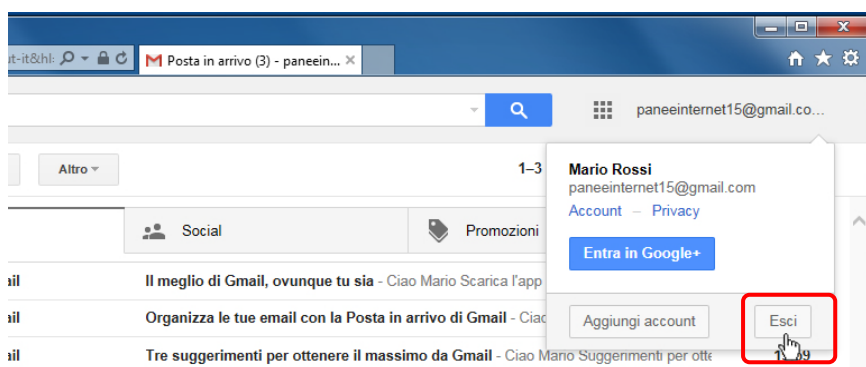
ut-it&hl:
Posta in arrivo (3) - paneein...

paneeinternet15@gmail.co...

Altro

1–3

Social
Promozioni

Mario Rossi
paneeinternet15@gmail.com
Account – Privacy
Entra in Google+

Aggiungi account
Esci

ail Il meglio di Gmail, ovunque tu sia - Ciao Mario Scarica l'app
ail Organizza le tue email con la Posta in arrivo di Gmail - Ciao
ail Tre suggerimenti per ottenere il massimo da Gmail - Ciao Mario Suggerimenti per otte
1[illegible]9